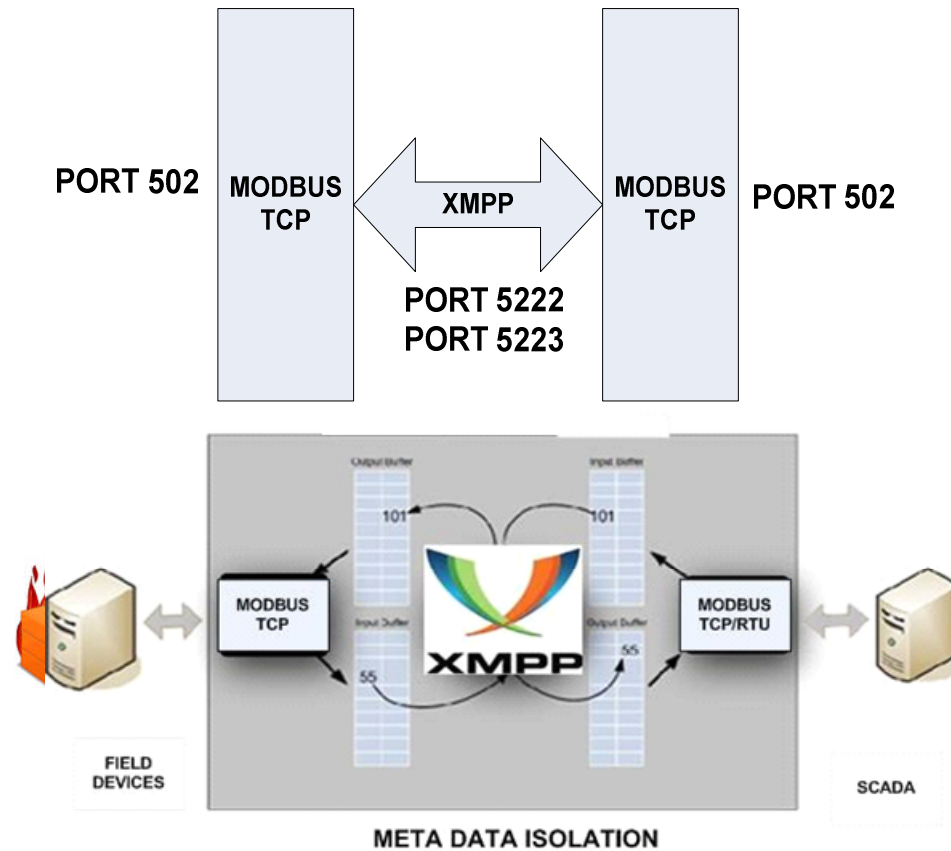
PORT 502

MODBUS TCP

XMPP

MODBUS TCP

PORT 502

PORT 5222
PORT 5223

Output Buffer

Input Buffer

101

101

MODBUS TCP

MODBUS TCP/RTU

Input Buffer

Output Buffer

55

55

XMPP

FIELD DEVICES

SCADA

META DATA ISOLATION